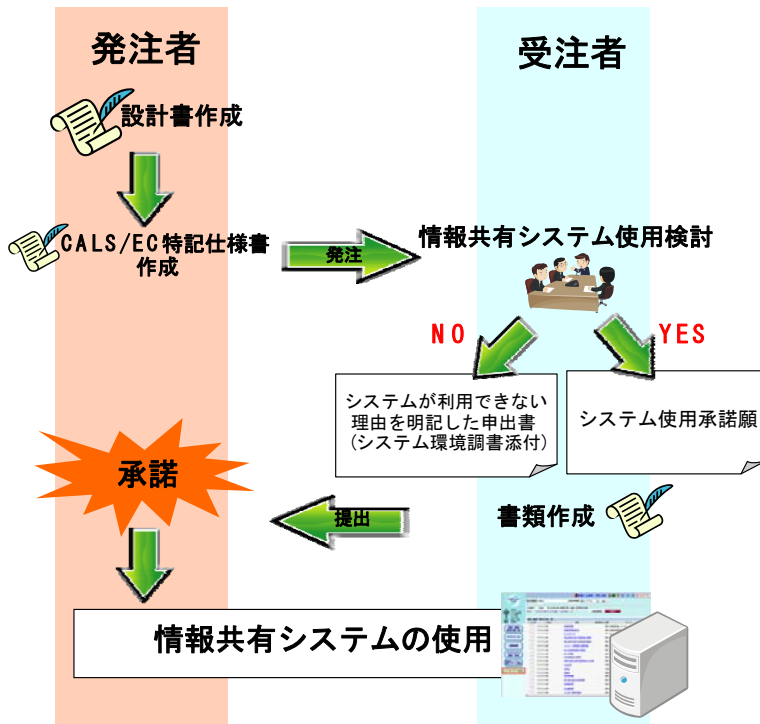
発注者

受注者

設計書作成

CALS/EC特記仕様書作成

発注

情報共有システム使用検討

NO

YES

システムが利用できない理由を明記した申出書（システム環境調書添付）

システム使用承諾願

承諾

提出

書類作成

情報共有システムの使用